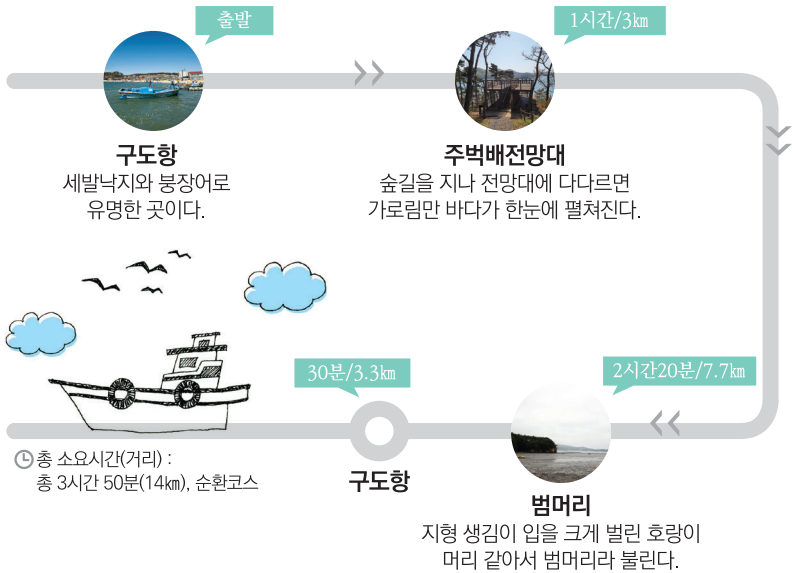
출발

구도항
세발낙지와 붕장어로 유명한 곳이다.

1시간/3㎞

주벅배전망대
숲길을 지나 전망대에 다다르면 가로림만 바다가 한눈에 펼쳐진다.

2시간20분/7.7㎞

범머리
지형 생김이 입을 크게 벌린 호랑이 머리 같아서 범머리라 불린다.

30분/3.3㎞

구도항

총 소요시간(거리) : 총 3시간 50분(14㎞), 순환코스